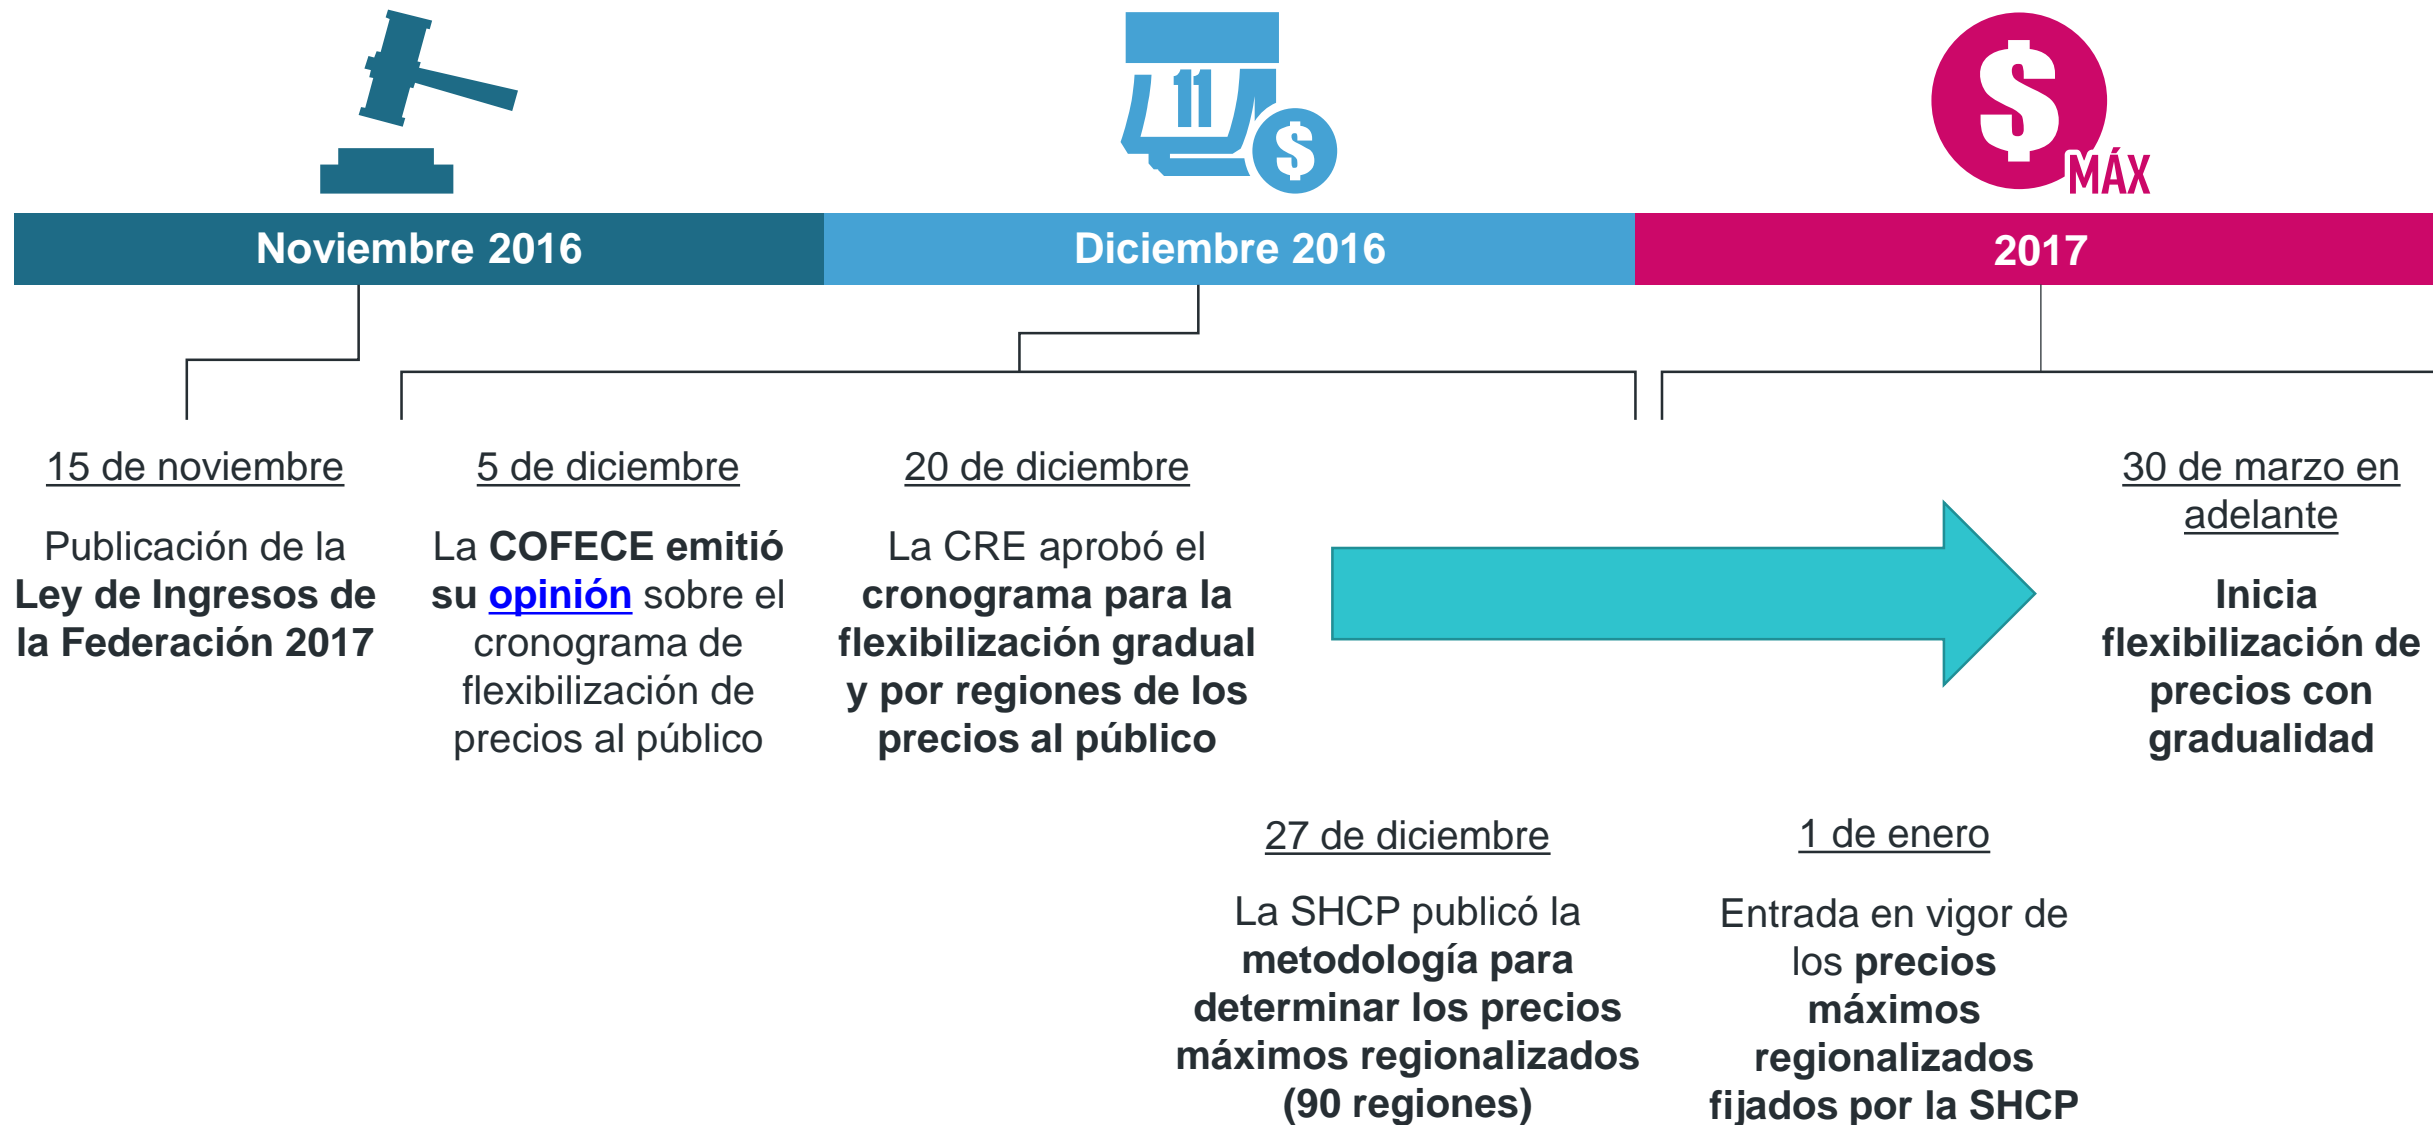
11

MÁX

Noviembre 2016

Diciembre 2016

2017

15 de noviembre

Publicación de la Ley de Ingresos de la Federación 2017

5 de diciembre

La COFECE emitió su opinión sobre el cronograma de flexibilización de precios al público

20 de diciembre

La CRE aprobó el cronograma para la flexibilización gradual y por regiones de los precios al público

30 de marzo en adelante

Inicia flexibilización de precios con gradualidad

27 de diciembre

La SHCP publicó la metodología para determinar los precios máximos regionalizados (90 regiones)

1 de enero

Entrada en vigor de los precios máximos regionalizados fijados por la SHCP